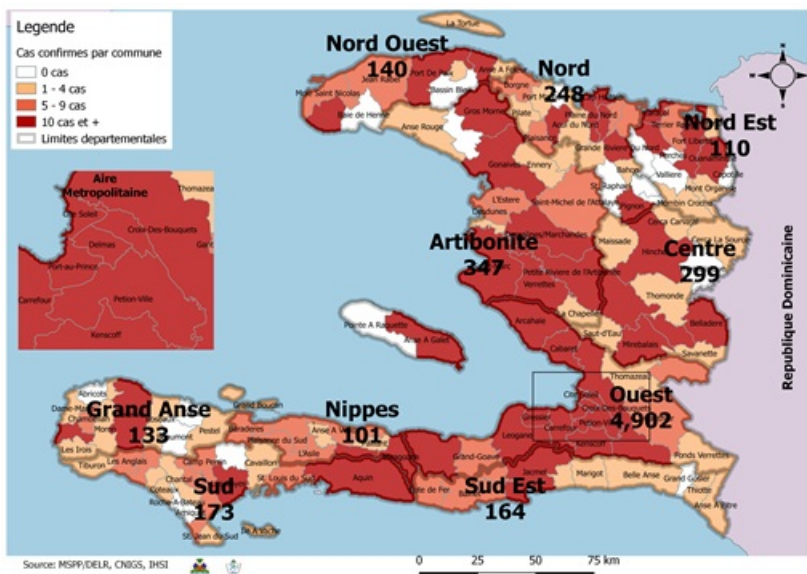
Legende
Cas confirmes par commune
0 cas
1 - 4 cas
5 - 9 cas
10 cas et +
Limites departementales

Aire Metropolitaine
Thomazeau
Cite Soleil
Croix-Des-Bouquets
Delmas
Port-au-Prince
Gant
Carrefour
Petion-Ville
Kenscoff

La Tortue
Nord Ouest
140
Port De Paix
Mole Saint Nicolas
Jean Rabel
Bassin Bleu
Baie de Henne
Anse Rouge
Gros Morne
Nord
248
Borgne
Pilate
Acul du Nord
Plaisance
Nord Est
110
Ouanaminthe
Vallieres
Mont Organise
Carice
Ennery
Gonaives
Grande Riviere du Nord
Dondon
Saint Raphael
Pignon
Hinche
Cerca Carvajal
Cerca La Source
Thomonde
L'Estere
Gonaives
Saint-Michel de l'Attalaye
Maissade
Desdunes
Artibonite
347
Centre
299
Petite Riviere de l'Artibonite
Verrettes
Lascahobas
Belladere
Savanette
Mirebalais
Saut-d'Eau
La Chapelle
Arcahaie
Cabaret
Pointe A Raquette
Anse A Galets
Republique Dominicaine
Abricots
Dame-Marie
Grand Anse
133
Jeremie
Moron
Les Irois
Tiburon
Les Anglais
Pestel
Corail
Baraderes
Paillant
Petit Trou de Nippes
Nippes
101
Anse A Veau
L'Asile
Miragoane
Camp Perrin
Chantal
Cavaillon
St Louis du Sud
Aquin
Sud
173
Roche-A-Bateau
Arniquet
St Jean du Sud
Ile A Vache
Ouest
4,902
Cite Soleil
Gressier
Carrefour
Croix-Des-Bouquets
Petion-Ville
Kenscoff
Thomazeau
Leogane
Grand-Goave
Petit-Goave
Bainet
Sud Est
164
Jacmel
Cayes Jacmel
Marigot
Belle Anse
Grand Gosier
Thiotte
Anse A Pitre
Fonds Verrettes

Source: MSPP/DELR, CNIGS, IHSI
0 25 50 75 km